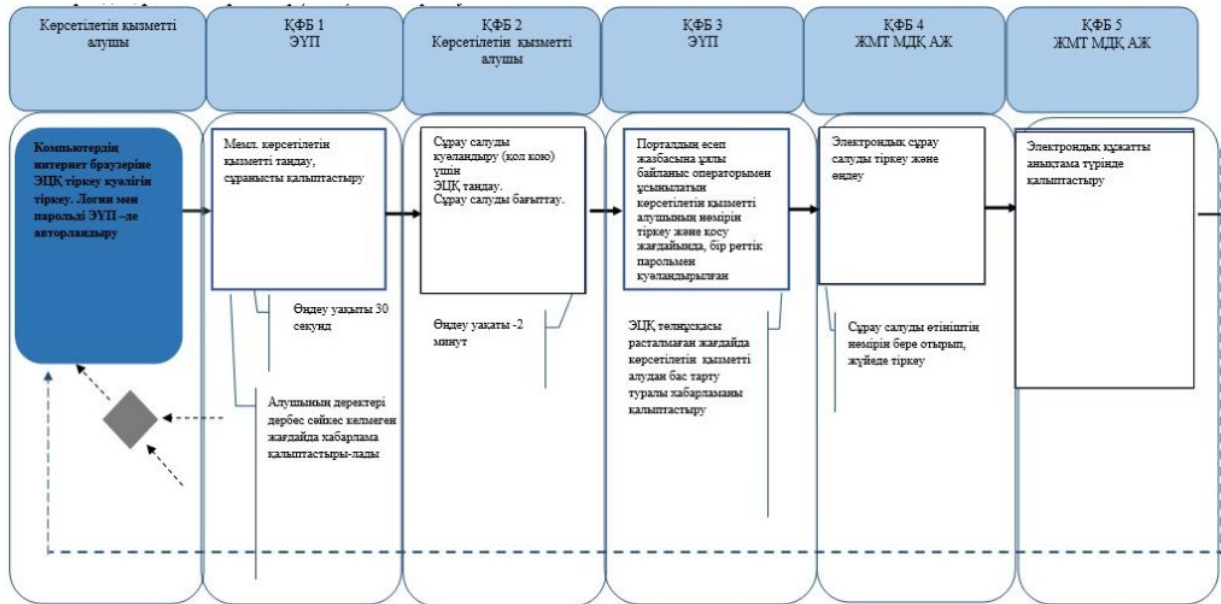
Көрсетілетін қызметті алушы

ҚФБ 1
ЭҮП

ҚФБ 2
Көрсетілетін қызметті алушы

ҚФБ 3
ЭҮП

ҚФБ 4
ЖМТ МДҚ АЖ

ҚФБ 5
ЖМТ МДҚ АЖ

Компьютердің интернет браузеріне ЭЦҚ тіркеу куәлігін тіркеу. Логин мен парольді ЭҮП –де авторландыру

Мемл. көрсетілетін қызметті таңдау, сұранысты қалыптастыру

Өңдеу уақыты 30 секунд

Алушының деректері дербес сәйкес келмеген жағдайда хабарлама қалыптастыры-лады

Сұрау салуды куәландыру (қол қою) үшін ЭЦҚ таңдау. Сұрау салуды бағыттау.

Өңдеу уақыты -2 минут

Порталдың есеп жазбасына ұялы байланыс операторымен ұсынылатын көрсетілетін қызметті алушының нөмірін тіркеу және қосу жағдайында, бір реттік парольмен куәландырылған

ЭЦҚ телнұсқасы расталмаған жағдайда көрсетілетін қызметті алудан бас тарту туралы хабарламаны қалыптастыру

Электрондық сұрау салуды тіркеу және өңдеу

Сұрау салуды өтініштің нөмірін бере отырып, жүйеде тіркеу

Электрондық құжатты анықтама түрінде қалыптастыру